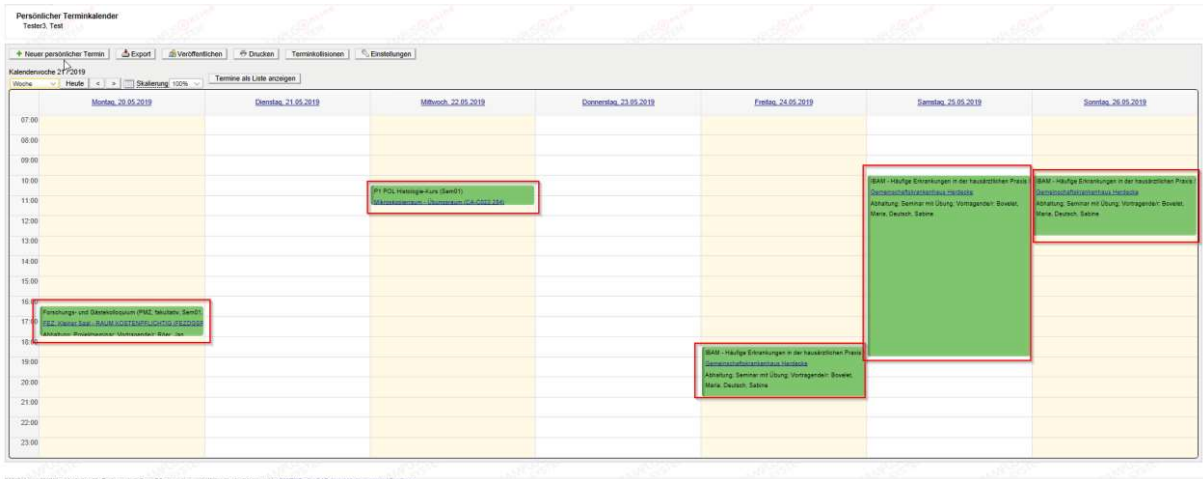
Persönlicher Terminkalender
Tester3, Test

Neuer persönlicher Termin | Export | Veröffentlichen | Drucken | Terminkollisionen | Einstellungen

Kalenderwoche 21 / 2019
Woche | Heute | < | > | Skalierung 100% | Termine als Liste anzeigen

| | Montag, 20.05.2019 | Dienstag, 21.05.2019 | Mittwoch, 22.05.2019 | Donnerstag, 23.05.2019 | Freitag, 24.05.2019 | Samstag, 25.05.2019 | Sonntag, 26.05.2019 |
|---|---|---|---|---|---|---|---|
| 07:00 | | | | | | | |
| 08:00 | | | | | | | |
| 09:00 | | | | | | | |
| 10:00 | | | P1 POL Histologie-Kurs (Sem01) Mikroskopiersaum - Übungsraum (CA-C022.294) | | | IBAM - Häufige Erkrankungen in der hausärztlichen Praxis Gemeinschaftskrankenhaus Herdecke Abhaltung: Seminar mit Übung; Vortragende/r: Bovelet, Maria; Deutsch, Sabine | IBAM - Häufige Erkrankungen in der hausärztlichen Praxis Gemeinschaftskrankenhaus Herdecke Abhaltung: Seminar mit Übung; Vortragende/r: Bovelet, Maria; Deutsch, Sabine |
| 11:00 | | | | | | | |
| 12:00 | | | | | | | |
| 13:00 | | | | | | | |
| 14:00 | | | | | | | |
| 15:00 | | | | | | | |
| 16:00 | Forschungs- und Gästekolloquium (PM2, fakultativ, Sem01) FEZ, Kleiner Saal - RAUM KOSTENPFLICHTIG (FEZ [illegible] Abhaltung: Privatissimum; Vortragende/r: Böer, Jan | | | | | | |
| 17:00 | | | | | | | |
| 18:00 | | | | | IBAM - Häufige Erkrankungen in der hausärztlichen Praxis Gemeinschaftskrankenhaus Herdecke Abhaltung: Seminar mit Übung; Vortragende/r: Bovelet, Maria; Deutsch, Sabine | | |
| 19:00 | | | | | | | |
| 20:00 | | | | | | | |
| 21:00 | | | | | | | |
| 22:00 | | | | | | | |
| 23:00 | | | | | | | |

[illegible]